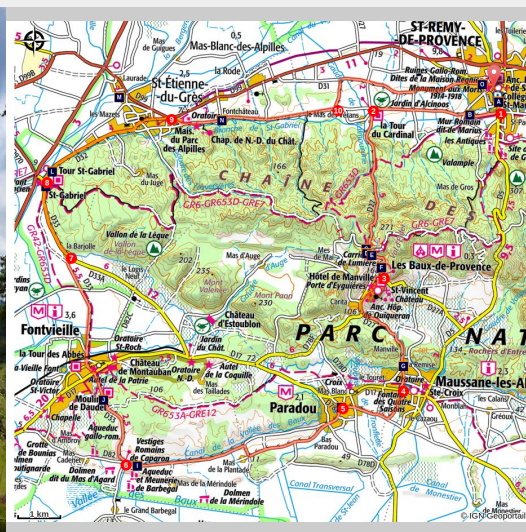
ST-REMY-DE-PROVENCE
Mas-Blanc-des-Alpilles
St-Étienne-du-Grès
Laurade
La Rode
Fontchâteau
Oratoire
Mas du Parc des Alpilles
Chap. de N.-D. du Château
Les Mazets
Tour St-Gabriel
St-Gabriel
Mas du Juge
CHAÎNE DES
GR6-GR653D-GRE7
Vallon de la Lègue
La Barjolle
Mas d'Auge
Mont Valence
Château d'Estoublon
Mont Paon
Jardin du Château
Fontvieille
La Tour des Abbés
Oratoire St-Roch
Château de Montauban
Oratoire N.-D.
Autel de la Patrie
Autel de la Coquille
Moulin de Daudet
Chapelle
Aqueduc gallo-rom.
Vestiges Romains de Caparon
Aqueduc et Meunerie de Barbegal
Grotte de Bounias
Dolmen dit du Mas d'Agard
Dolmen de la Méridole
GR653A-GRE12
PARC NAT
Paradou
Bas Paradou
Hôtel de Manville
Porte d'Eyguières
Les Baux-de-Provence
St-Vincent
Château
Anc. Hôp. de Quiqueran
Manville
Maussane-les-Al
Croix des Baux
Oratoire Ste-Croix
Fontaine des Quatre Saisons
La Tour du Cardinal
Jardin d'Alcinoos
Mur Romain dit de Marius
Valampe
Mas de Gros
Ruines Gallo-Rom.
Canal Transversal
Canal de Monestier
Vallée des Baux
Grand Barbegal
1 km
© IGN Geoportail